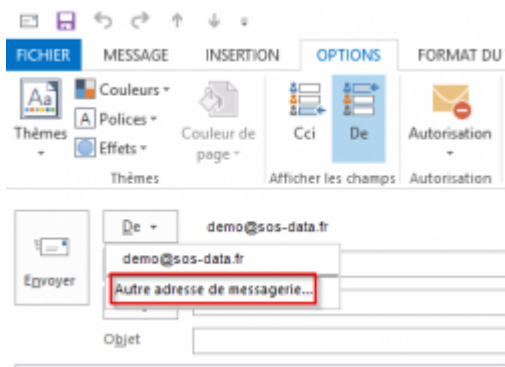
FICHIER MESSAGE INSERTION OPTIONS FORMAT DU

Thèmes
Couleurs
Polices
Effets
Couleur de page
Thèmes

Cci
De
Afficher les champs

Autorisation
Autorisation

Envoyer
De
demo@sos-data.fr
demo@sos-data.fr
Autre adresse de messagerie...
Objet